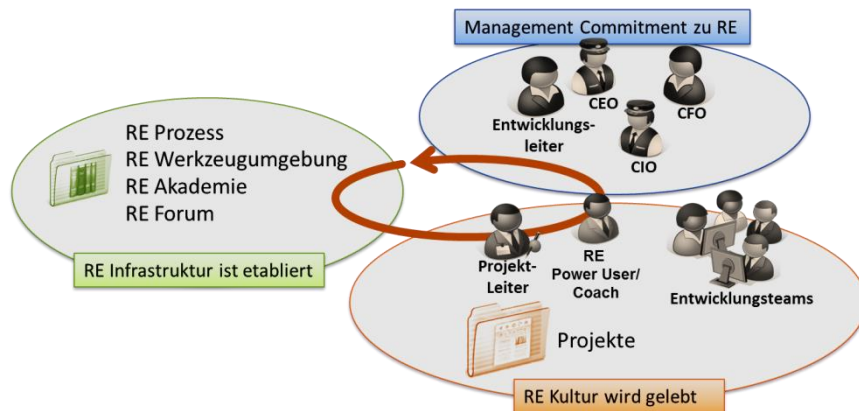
Management Commitment zu RE

CEO

CFO

Entwicklungsleiter

CIO

RE Prozess
RE Werkzeugumgebung
RE Akademie
RE Forum

RE Infrastruktur ist etabliert

Projekt-Leiter

RE Power User/ Coach

Entwicklungsteams

Projekte

RE Kultur wird gelebt